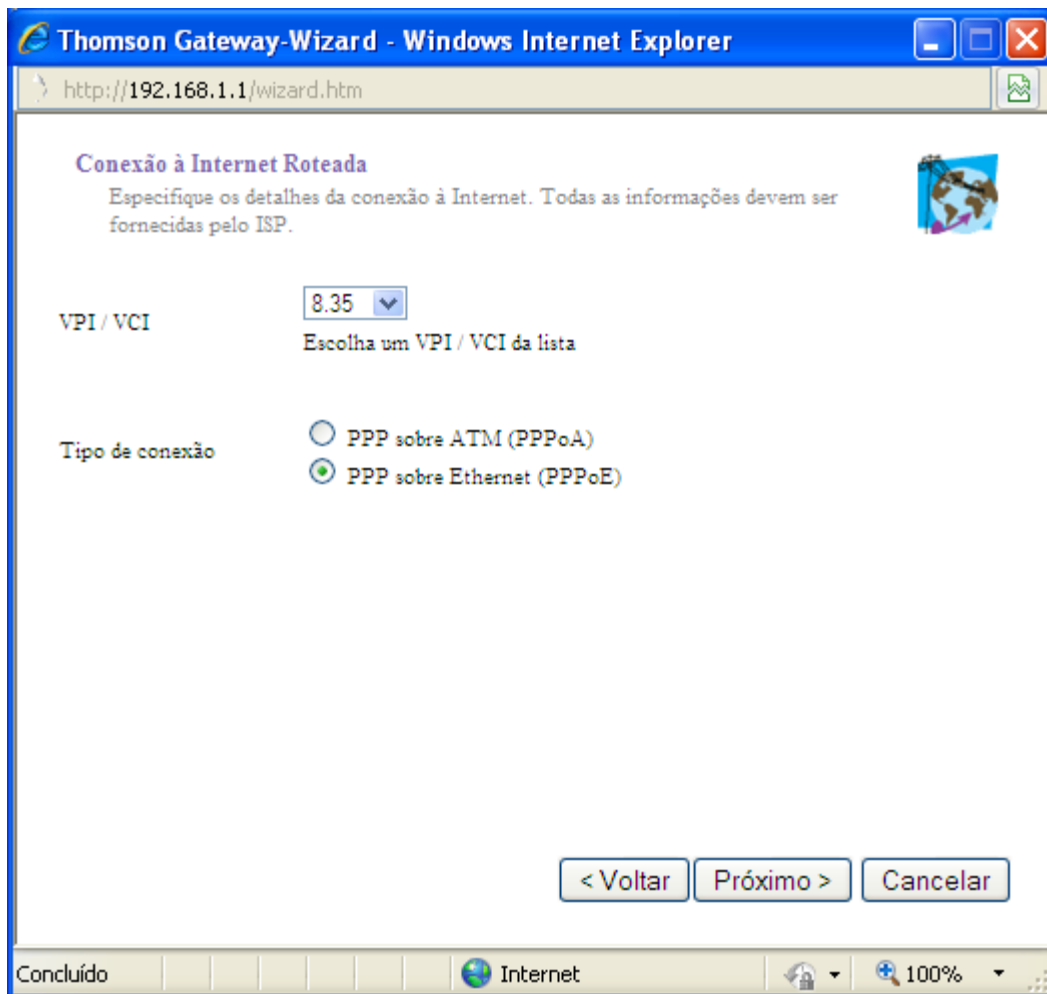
Thomson Gateway-Wizard - Windows Internet Explorer

http://192.168.1.1/wizard.htm

Conexão à Internet Roteada

Especifique os detalhes da conexão à Internet. Todas as informações devem ser fornecidas pelo ISP.

VPI / VCI

8.35

Escolha um VPI / VCI da lista

Tipo de conexão

PPP sobre ATM (PPPoA)

PPP sobre Ethernet (PPPoE)

< Voltar

Próximo >

Cancelar

Concluído

Internet

100%